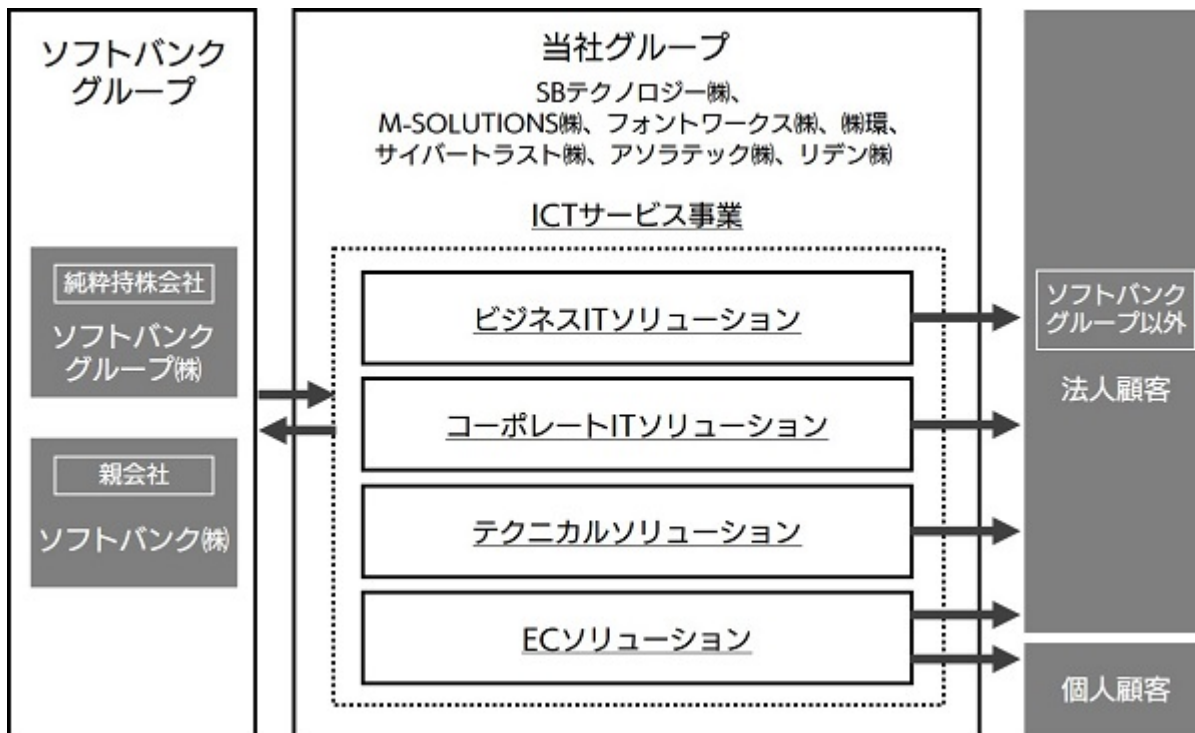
ソフトバンクグループ

純粋持株会社
ソフトバンクグループ㈱

親会社
ソフトバンク㈱

当社グループ
SBテクノロジー㈱、
M-SOLUTIONS㈱、フォントワークス㈱、㈱環、
サイバートラスト㈱、アソラテック㈱、リデン㈱

ICTサービス事業

ビジネスITソリューション

コーポレートITソリューション

テクニカルソリューション

ECソリューション

ソフトバンクグループ以外

法人顧客

個人顧客